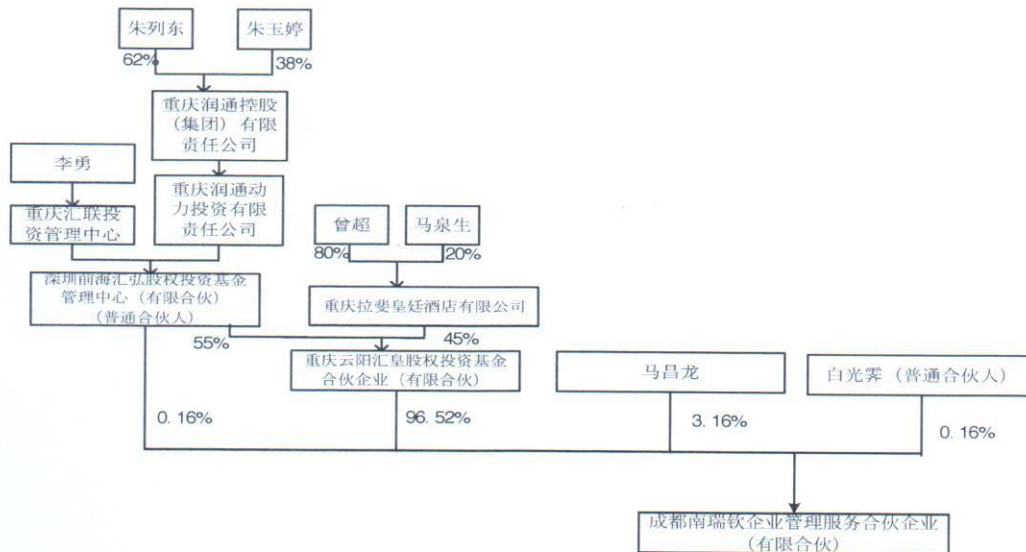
朱列东

朱玉婷

62%

38%

重庆润通控股（集团）有限责任公司

李勇

重庆润通动力投资有限责任公司

重庆汇联投资管理中心

曾超

马泉生

80%

20%

深圳前海汇弘股权投资基金管理中心（有限合伙）（普通合伙人）

重庆拉斐皇廷酒店有限公司

55%

45%

重庆云阳汇皇股权投资基金合伙企业（有限合伙）

马昌龙

白光霁（普通合伙人）

0.16%

96.52%

3.16%

0.16%

成都南瑞钦企业管理服务合伙企业（有限合伙）